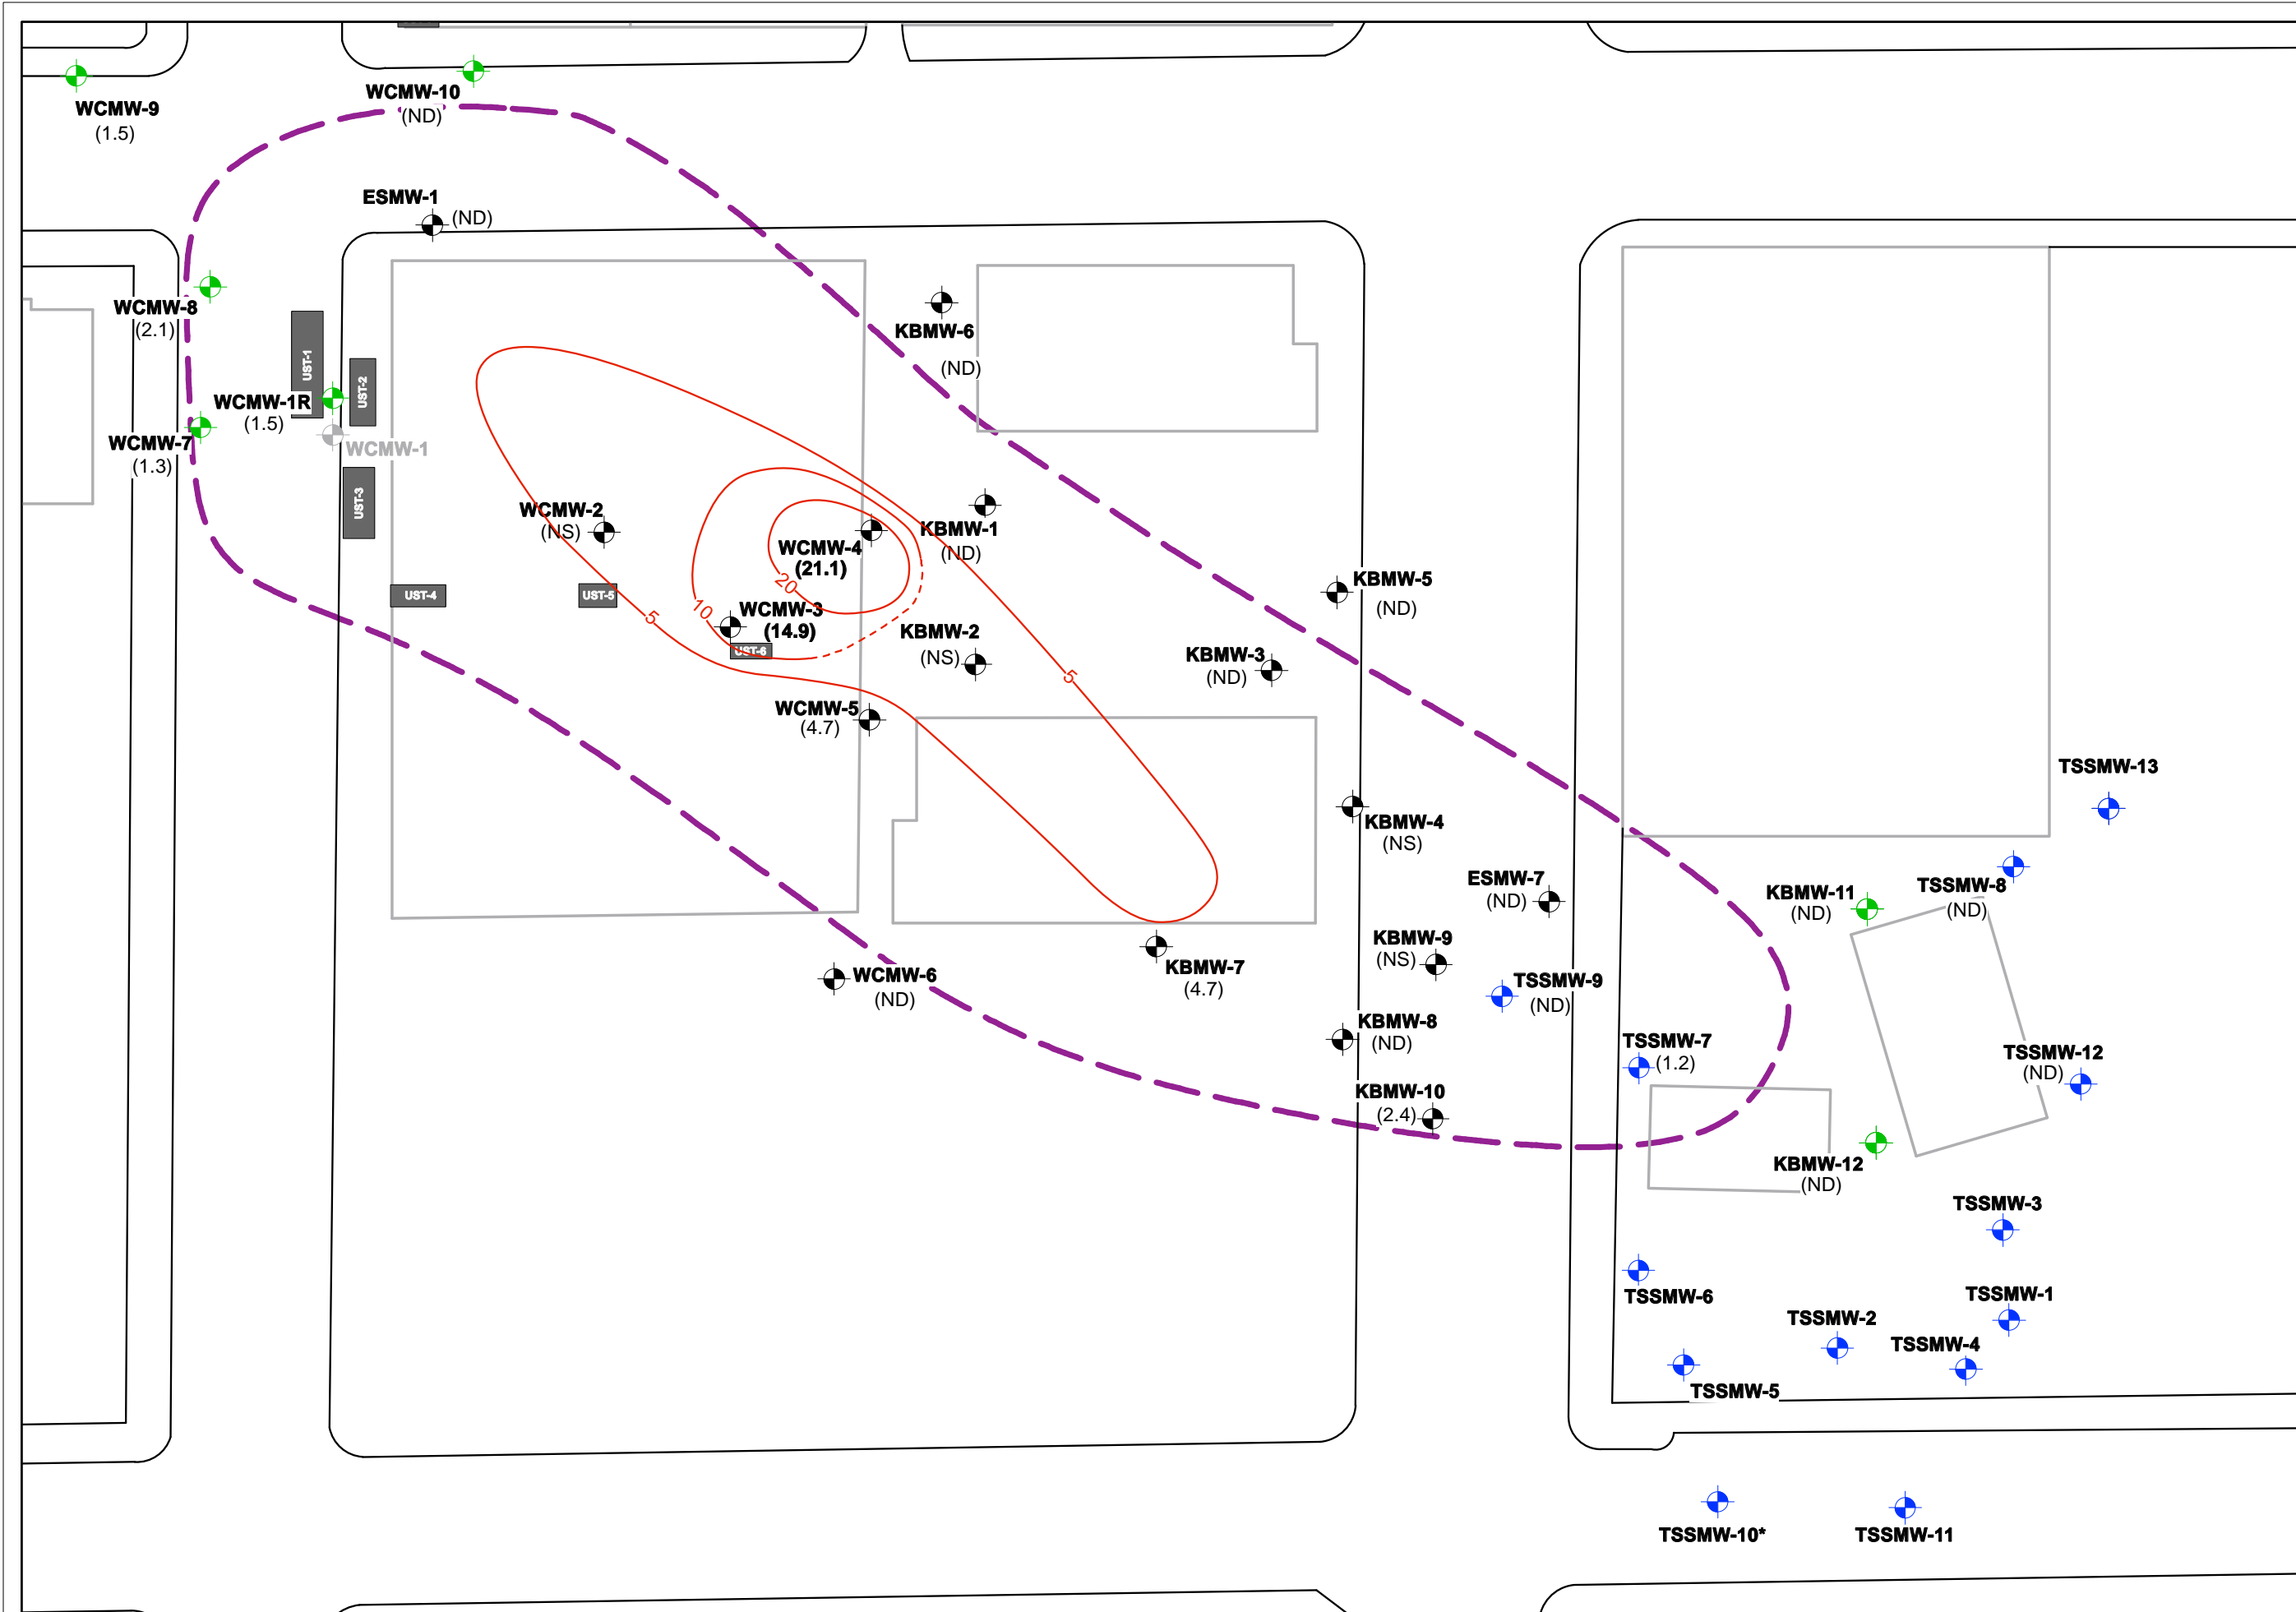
WCMW-9
(1.5)

WCMW-10
(ND)

ESMW-1
(ND)

WCMW-8
(2.1)

UST-1

UST-2

WCMW-1R
(1.5)

WCMW-7
(1.3)

WCMW-1

UST-3

KBMW-6
(ND)

WCMW-2
(NS)

WCMW-4
(21.1)

KBMW-1
(ND)

20

10

5

WCMW-3
(14.9)

UST-4

UST-5

UST-6

KBMW-2
(NS)

KBMW-5
(ND)

KBMW-3
(ND)

5

WCMW-5
(4.7)

TSSMW-13

KBMW-4
(NS)

ESMW-7
(ND)

KBMW-11
(ND)

TSSMW-8
(ND)

KBMW-9
(NS)

WCMW-6
(ND)

KBMW-7
(4.7)

TSSMW-9
(ND)

KBMW-8
(ND)

TSSMW-7
(1.2)

TSSMW-12
(ND)

KBMW-10
(2.4)

KBMW-12
(ND)

TSSMW-3

TSSMW-6

TSSMW-1

TSSMW-2

TSSMW-4

TSSMW-5

TSSMW-10*

TSSMW-11